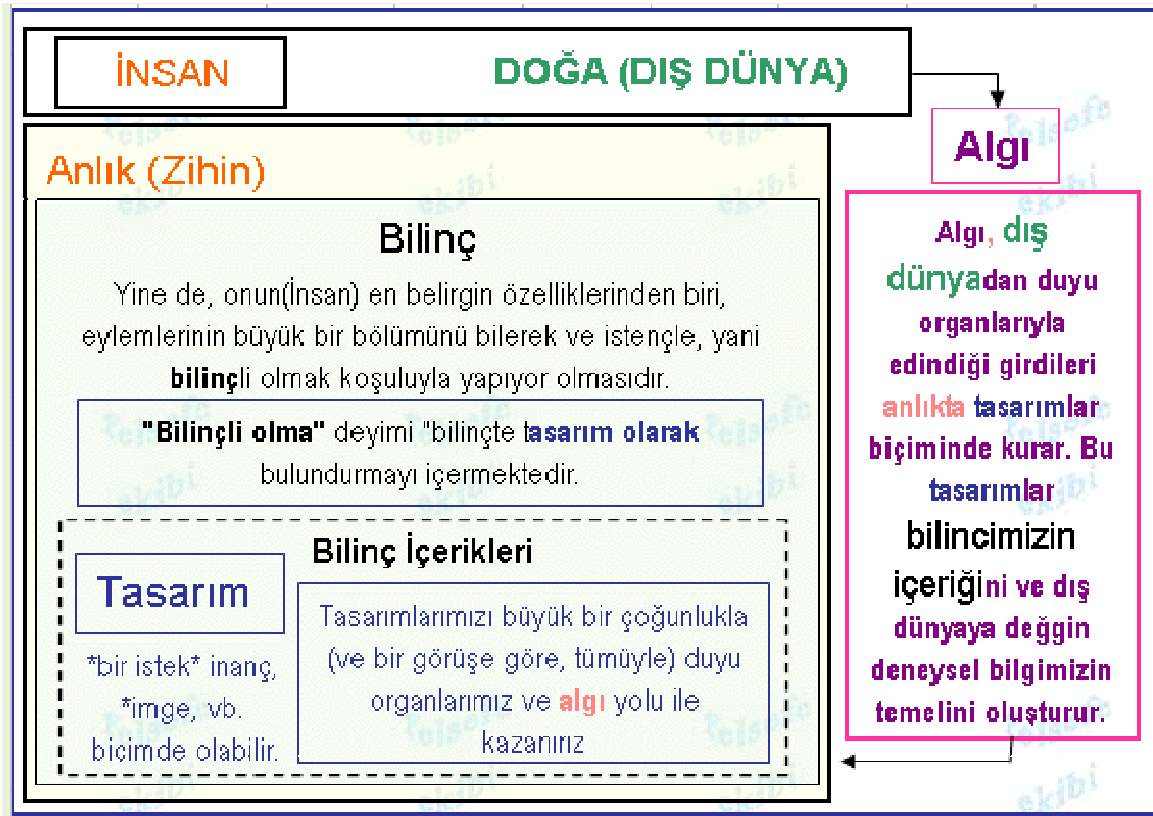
İNSAN

DOĞA (DIŞ DÜNYA)

Algı

Anlık (Zihin)

Bilinç

Yine de, onun(İnsan) en belirgin özelliklerinden biri, eylemlerinin büyük bir bölümünü bilerek ve istençle, yani bilinçli olmak koşuluyla yapıyor olmasıdır.

"Bilinçli olma" deyimi "bilinçte tasarım olarak bulundurmayı içermektedir.

Bilinç İçerikleri

Tasarım

*bir istek* inanç, *imge, vb. biçimde olabilir.

Tasarımlarımızı büyük bir çoğunlukla (ve bir görüşe göre, tümüyle) duyu organlarımız ve algı yolu ile kazanırız

Algı, dış dünyadan duyu organlarıyla edindiği girdileri anlıkta tasarımlar biçiminde kurar. Bu tasarımlar bilincimizin içeriğini ve dış dünyaya değgin deneysel bilgimizin temelini oluşturur.

felsefe ekibi